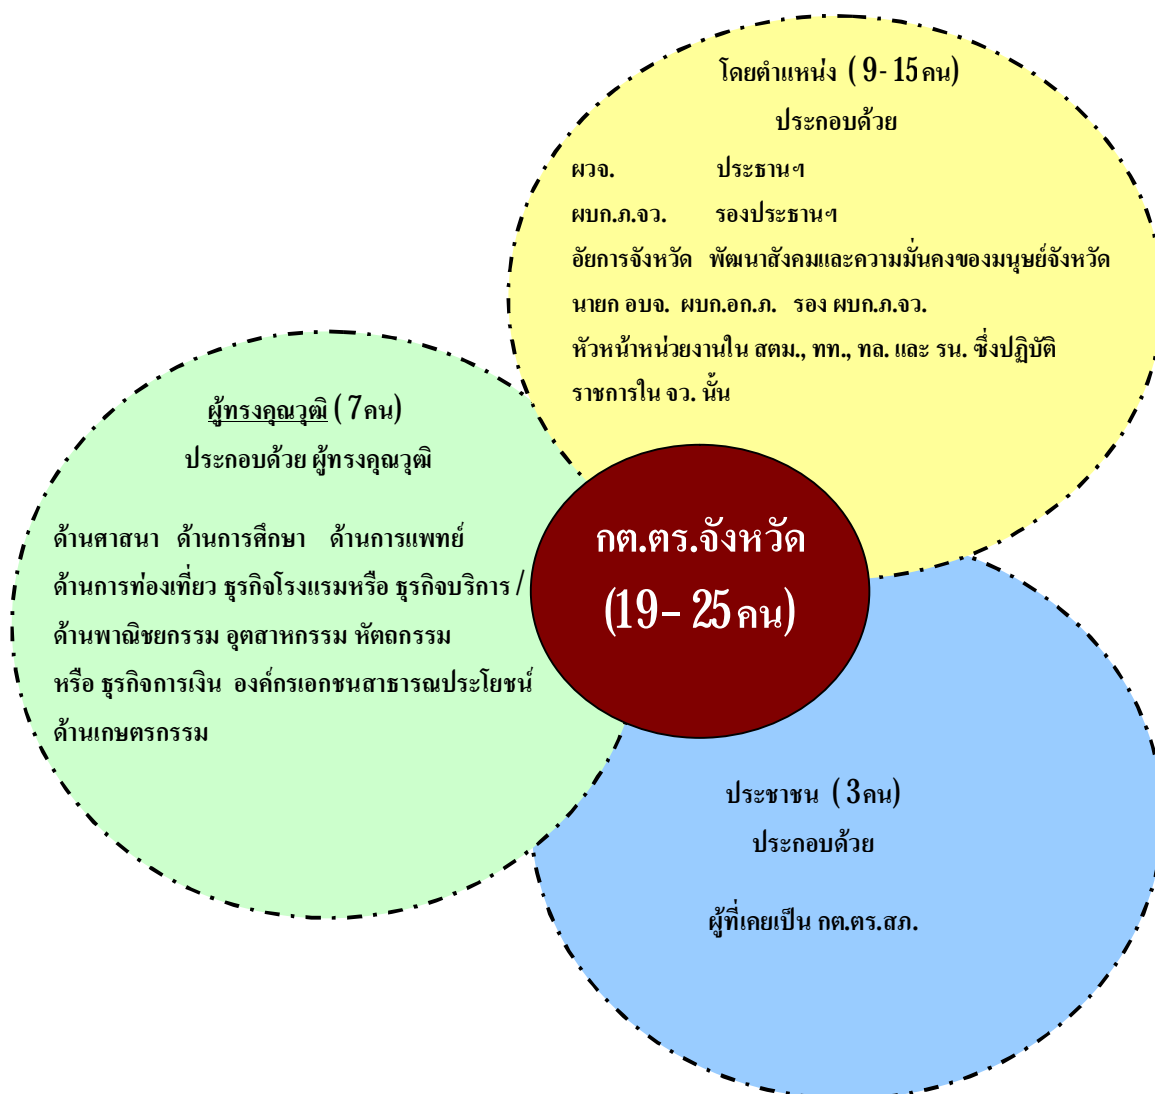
โดยตำแหน่ง (9-15คน)
ประกอบด้วย
ผวจ. ประธานฯ
ผบก.ภ.จว. รองประธานฯ
อัยการจังหวัด พัฒนาสังคมและความมั่นคงของมนุษย์จังหวัด
นายก อบจ. ผบก.อก.ภ. รอง ผบก.ภ.จว.
หัวหน้าหน่วยงานใน สตม., ทท., ทล. และ รน. ซึ่งปฏิบัติราชการใน จว. นั้น

ผู้ทรงคุณวุฒิ (7คน)
ประกอบด้วย ผู้ทรงคุณวุฒิ

ด้านศาสนา ด้านการศึกษา ด้านการแพทย์
ด้านการท่องเที่ยว ธุรกิจโรงแรมหรือ ธุรกิจบริการ /
ด้านพาณิชยกรรม อุตสาหกรรม หัตถกรรม
หรือ ธุรกิจการเงิน องค์กรเอกชนสาธารณประโยชน์
ด้านเกษตรกรรม

กต.ตร.จังหวัด
(19-25คน)

ประชาชน (3คน)
ประกอบด้วย

ผู้ที่เคยเป็น กต.ตร.สภ.